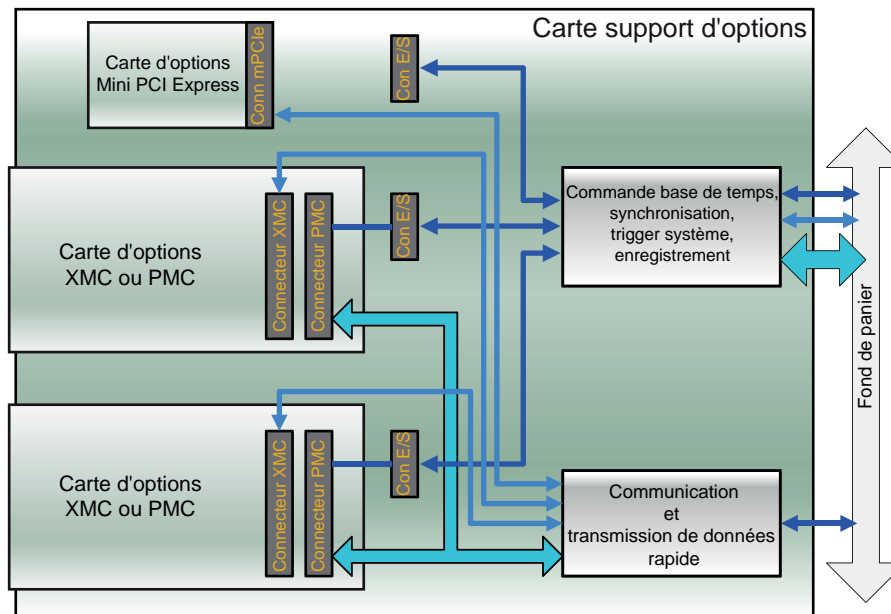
Carte support d'options

Carte d'options Mini PCI Express

Conn mPCIe

Con E/S

Carte d'options XMC ou PMC

Connecteur XMC

Connecteur PMC

Con E/S

Commande base de temps, synchronisation, trigger système, enregistrement

Fond de panier

Carte d'options XMC ou PMC

Connecteur XMC

Connecteur PMC

Con E/S

Communication et transmission de données rapide